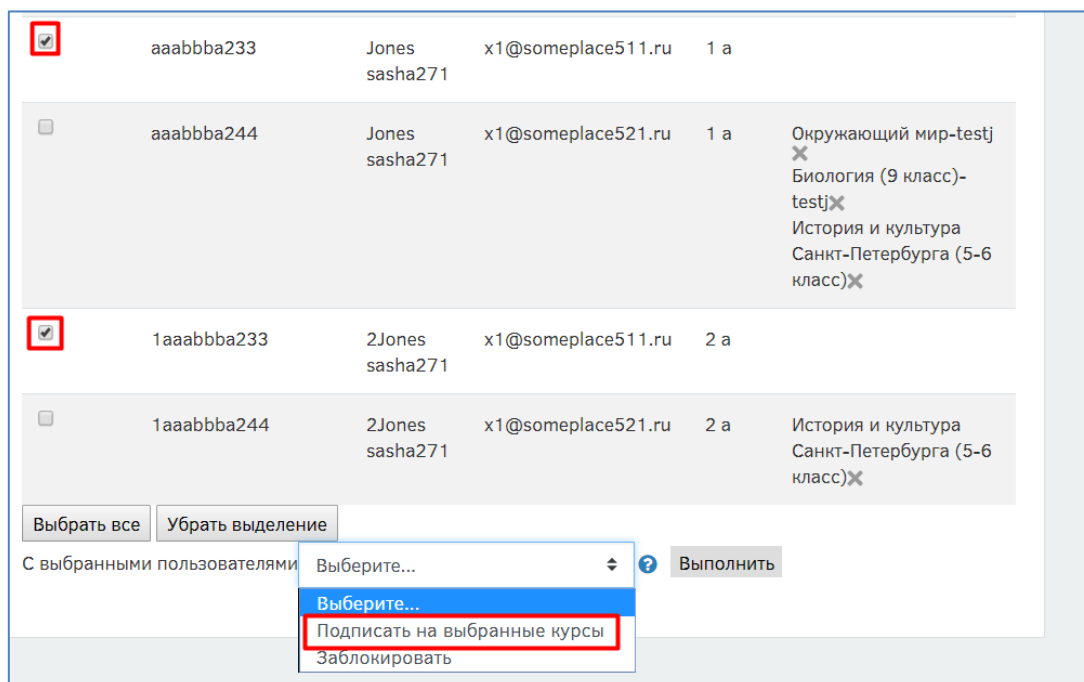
| | aaabbba233 | Jones sasha271 | x1@someplace511.ru | 1 а | |
|---|---|---|---|---|---|
| | aaabbba244 | Jones sasha271 | x1@someplace521.ru | 1 а | Окружающий мир-testj Биология (9 класс)-testj История и культура Санкт-Петербурга (5-6 класс) |
| | 1aaabbba233 | 2Jones sasha271 | x1@someplace511.ru | 2 а | |
| | 1aaabbba244 | 2Jones sasha271 | x1@someplace521.ru | 2 а | История и культура Санкт-Петербурга (5-6 класс) |

Выбрать все Убрать выделение

С выбранными пользователями Выберите... ? Выполнить

Выберите...
Подписать на выбранные курсы
Заблокировать